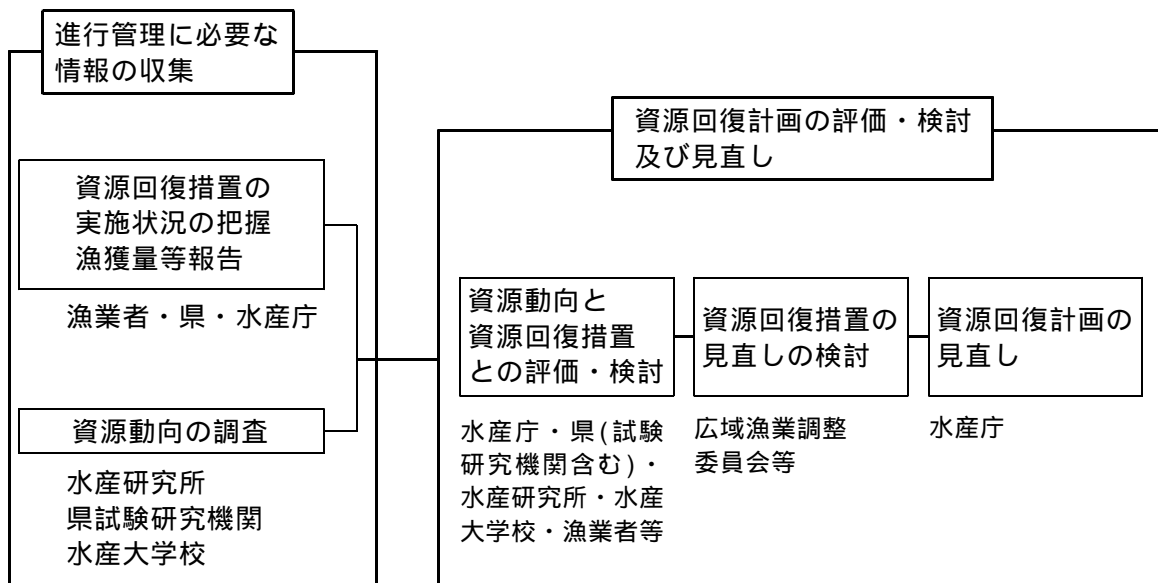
進行管理に必要な情報の収集

資源回復措置の実施状況の把握
漁獲量等報告

漁業者・県・水産庁

資源動向の調査

水産研究所
県試験研究機関
水産大学校

資源回復計画の評価・検討及び見直し

資源動向と資源回復措置との評価・検討

水産庁・県(試験研究機関含む)・水産研究所・水産大学校・漁業者等

資源回復措置の見直しの検討

広域漁業調整委員会等

資源回復計画の見直し

水産庁